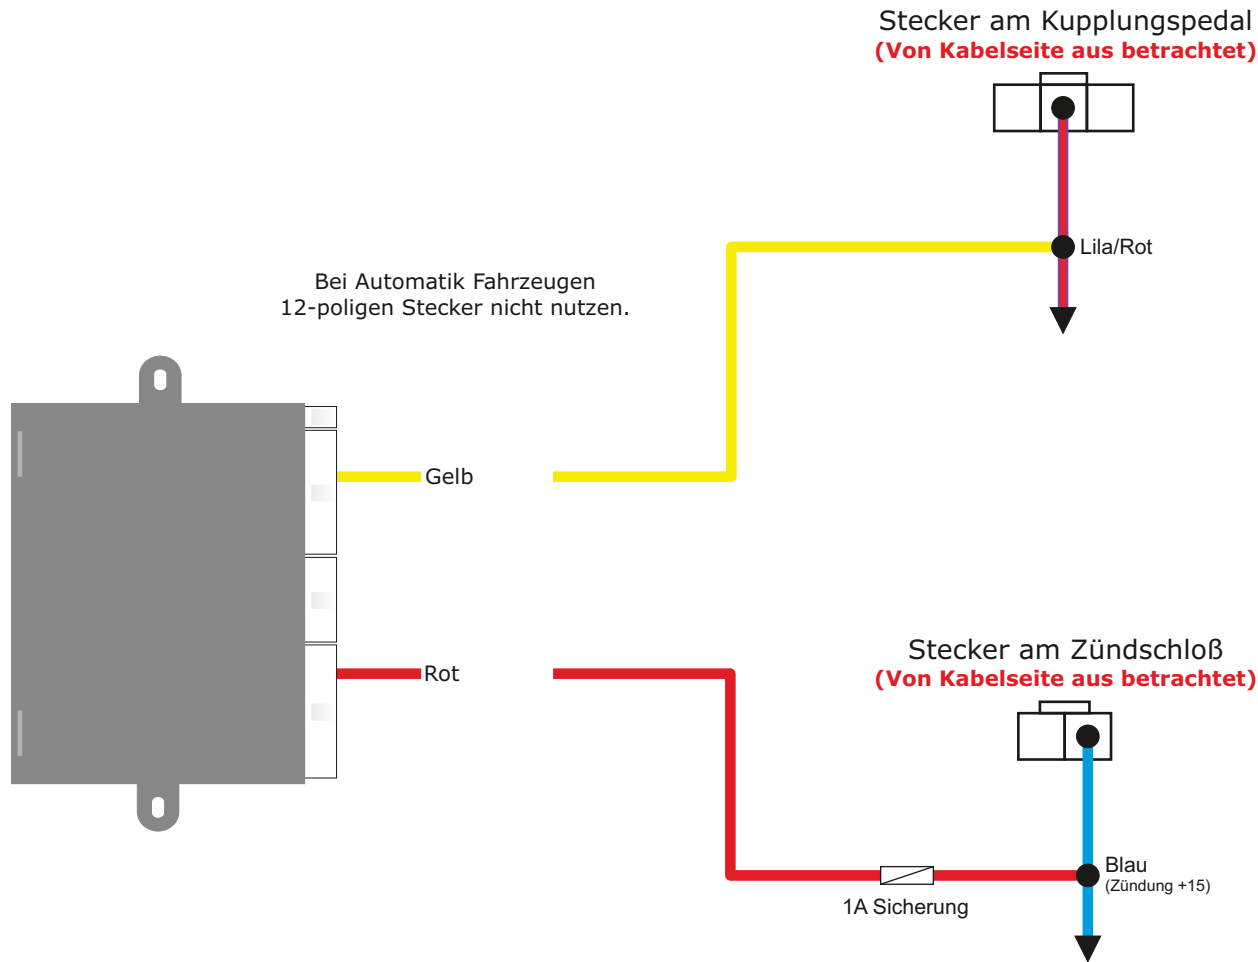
Stecker am Kupplungspedal
(Von Kabelseite aus betrachtet)

Lila/Rot

Bei Automatik Fahrzeugen
12-poligen Stecker nicht nutzen.

Gelb

Rot

Stecker am Zündschloß
(Von Kabelseite aus betrachtet)

Blau
(Zündung +15)

1A Sicherung